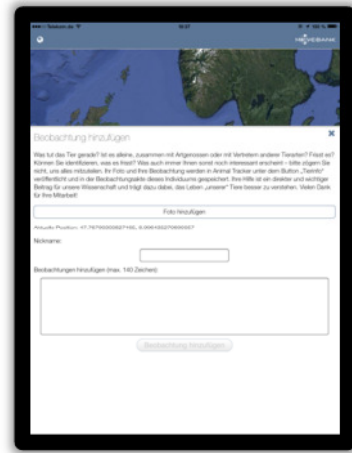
Beobachtung hinzufügen

Was tut das Tier gerade? Ist es alleine, zusammen mit Artgenossen oder mit Vertretern anderer Tierarten? Frisst es? Können Sie identifizieren, was es frisst? Was auch immer Ihnen sonst noch interessant erscheint – bitte zögern Sie nicht, uns alles mitzuteilen. Ihr Foto und Ihre Beobachtung werden in Animal Tracker unter dem Button „Tierinfo" veröffentlicht und in der Beobachtungsakte dieses Individuums gespeichert. Ihre Hilfe ist ein direkter und wichtiger Beitrag für unsere Wissenschaft und trägt dazu dabei, das Leben „unserer" Tiere besser zu verstehen. Vielen Dank für Ihre Mitarbeit!

Foto hinzufügen

Aktuelle Position: 47.7679000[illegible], 9.0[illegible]

Nickname:

Beobachtungen hinzufügen (max. 140 Zeichen):

Beobachtung hinzufügen